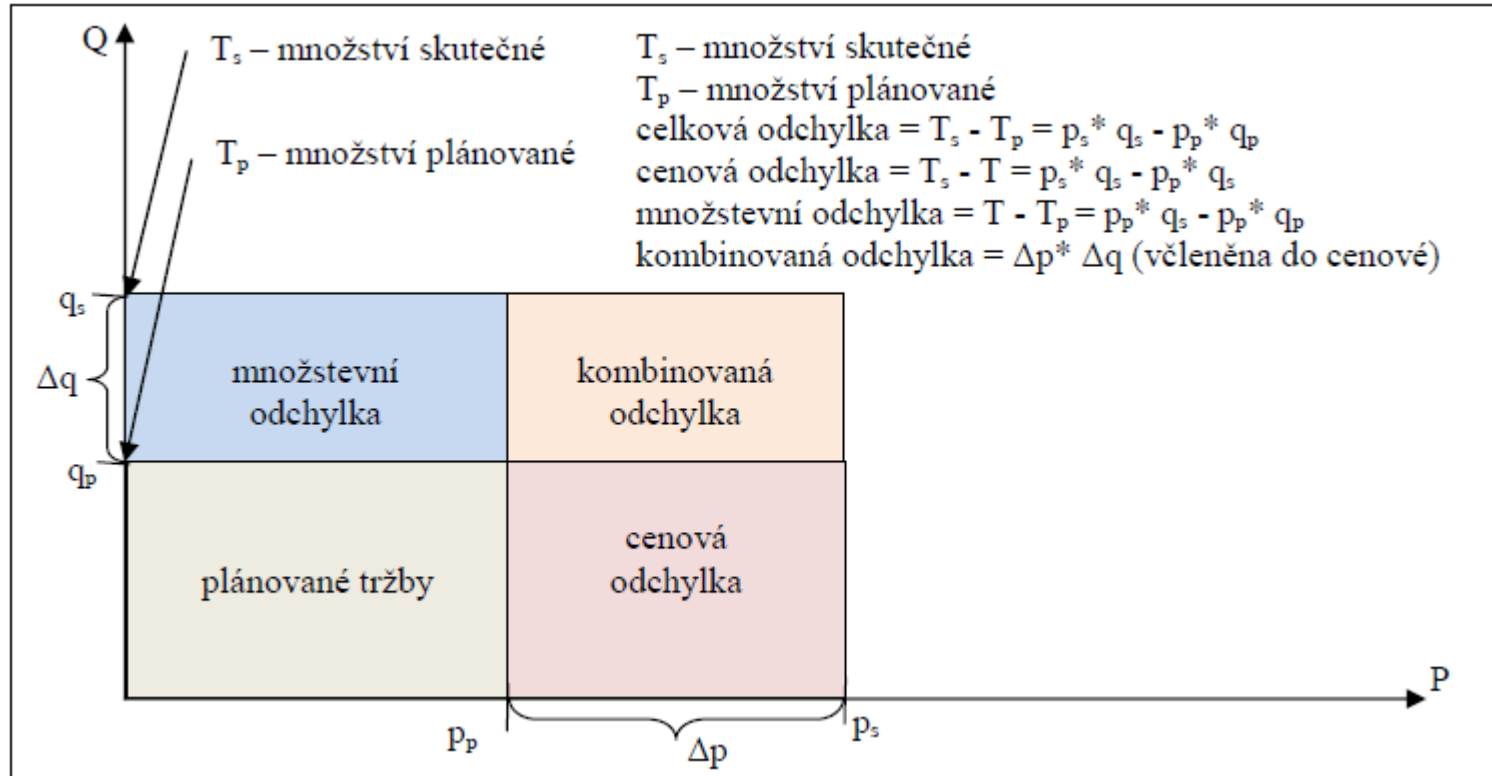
Q

$T_s$ – množství skutečné

$T_p$ – množství plánované

$T_s$ – množství skutečné
$T_p$ – množství plánované
celková odchylka = $T_s$ - $T_p$ = $p_s$* $q_s$ - $p_p$* $q_p$
cenová odchylka = $T_s$ - T = $p_s$* $q_s$ - $p_p$* $q_s$
množstevní odchylka = T - $T_p$ = $p_p$* $q_s$ - $p_p$* $q_p$
kombinovaná odchylka = $\Delta p$* $\Delta q$ (včleněna do cenové)

$q_s$

$\Delta q$

$q_p$

množstevní odchylka

kombinovaná odchylka

plánované tržby

cenová odchylka

P

$p_p$

$\Delta p$

$p_s$